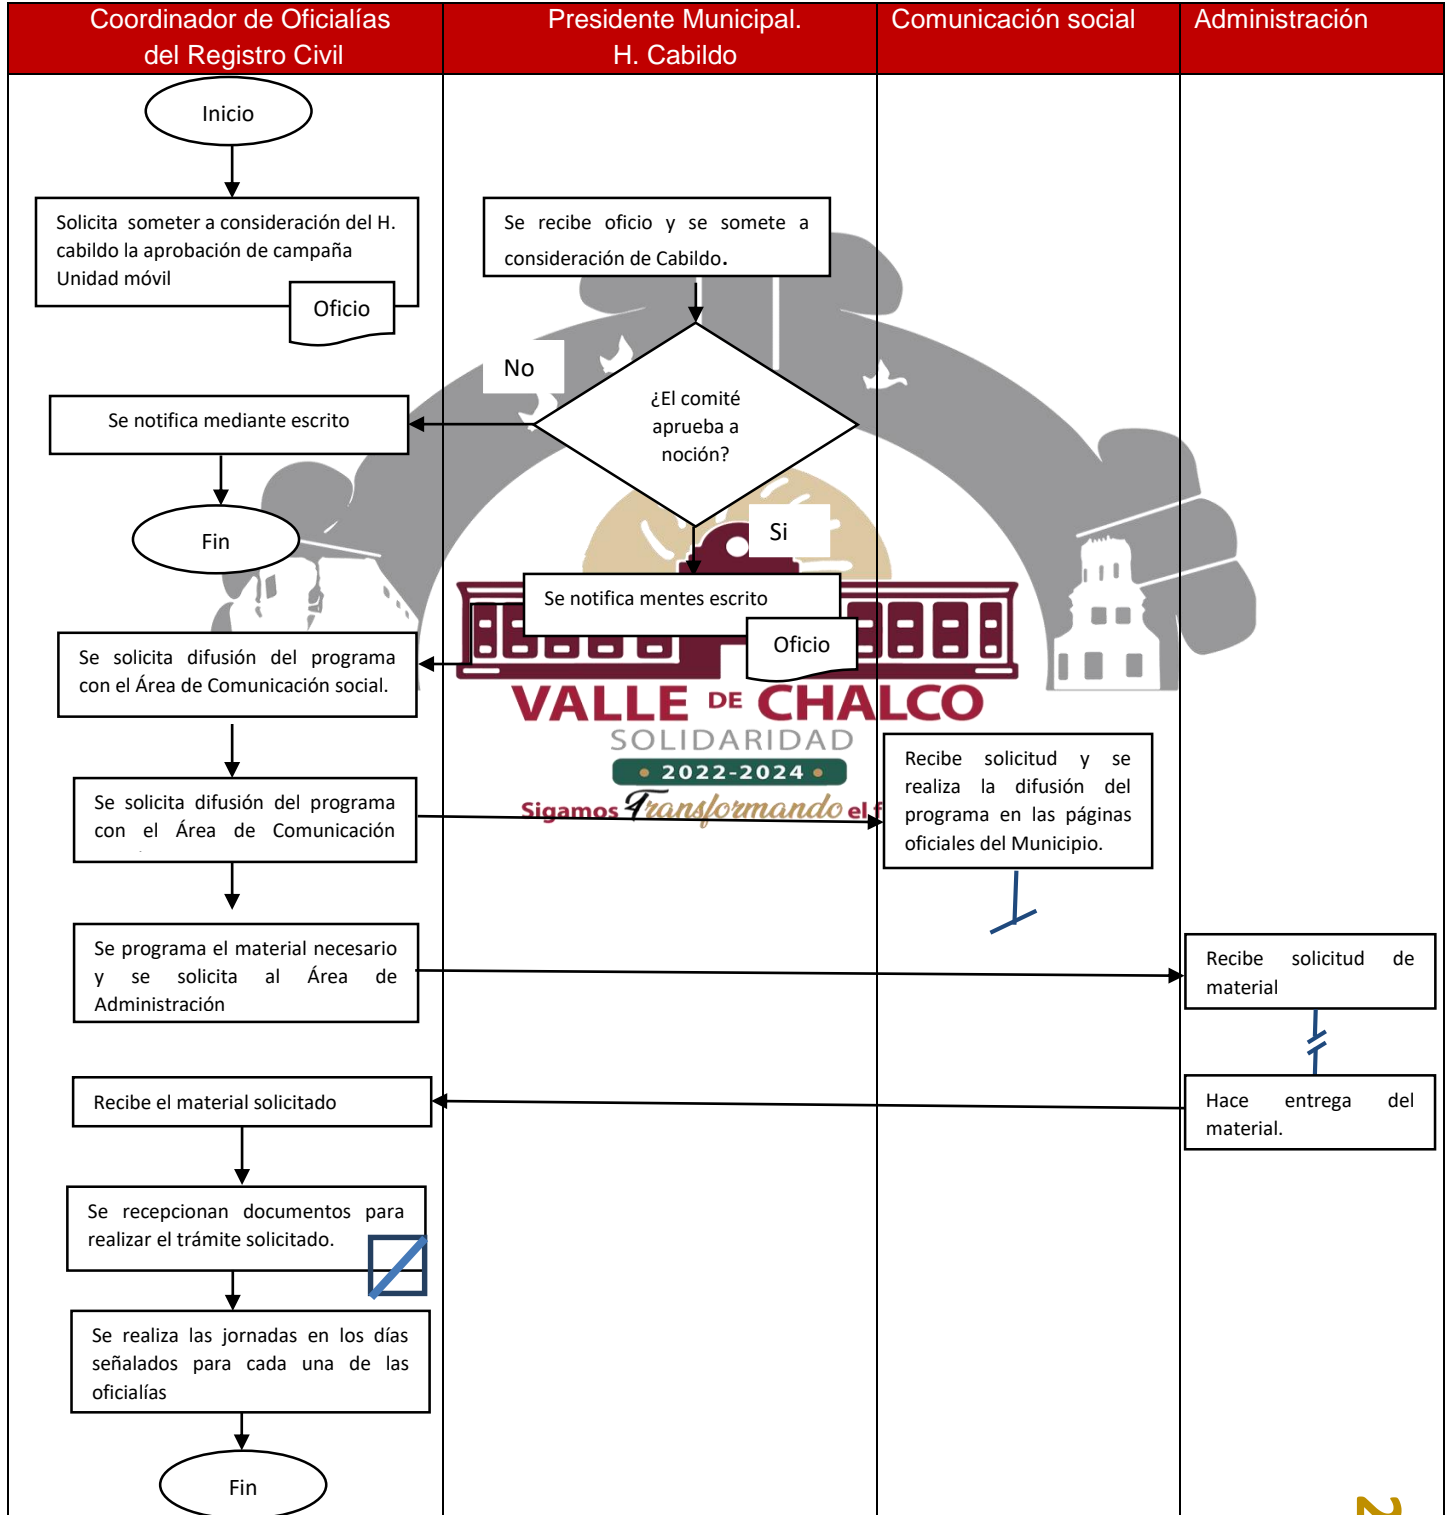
| Coordinador de Oficialías del Registro Civil | Presidente Municipal. H. Cabildo | Comunicación social | Administración |
|---|---|---|---|

Inicio

Solicita someter a consideración del H. cabildo la aprobación de campaña Unidad móvil

Oficio

Se recibe oficio y se somete a consideración de Cabildo.

No

¿El comité aprueba a noción?

Se notifica mediante escrito

Fin

Si

Se notifica mentes escrito

Oficio

Se solicita difusión del programa con el Área de Comunicación social.

VALLE DE CHALCO
SOLIDARIDAD
2022-2024
Sigamos Transformando el f

Se solicita difusión del programa con el Área de Comunicación

Recibe solicitud y se realiza la difusión del programa en las páginas oficiales del Municipio.

Se programa el material necesario y se solicita al Área de Administración

Recibe solicitud de material

Recibe el material solicitado

Hace entrega del material.

Se recepcionan documentos para realizar el trámite solicitado.

Se realiza las jornadas en los días señalados para cada una de las oficialías

Fin

2